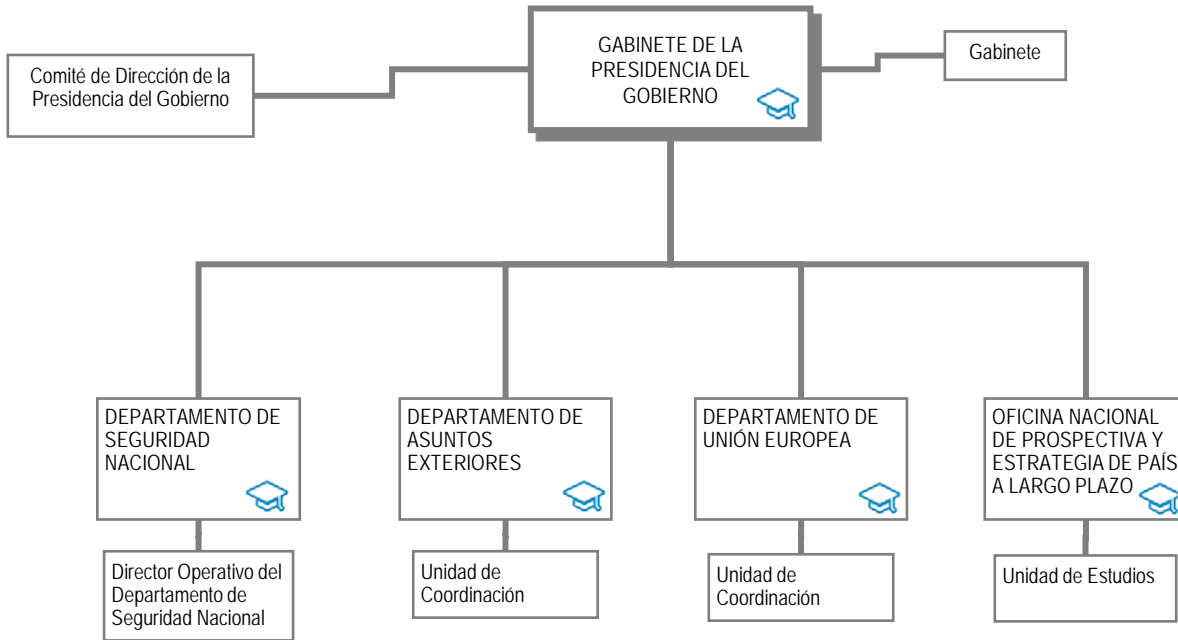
GABINETE DE LA PRESIDENCIA DEL GOBIERNO

Comité de Dirección de la Presidencia del Gobierno

Gabinete

DEPARTAMENTO DE SEGURIDAD NACIONAL

Director Operativo del Departamento de Seguridad Nacional

DEPARTAMENTO DE ASUNTOS EXTERIORES

Unidad de Coordinación

DEPARTAMENTO DE UNIÓN EUROPEA

Unidad de Coordinación

OFICINA NACIONAL DE PROSPECTIVA Y ESTRATEGIA DE PAÍS A LARGO PLAZO

Unidad de Estudios